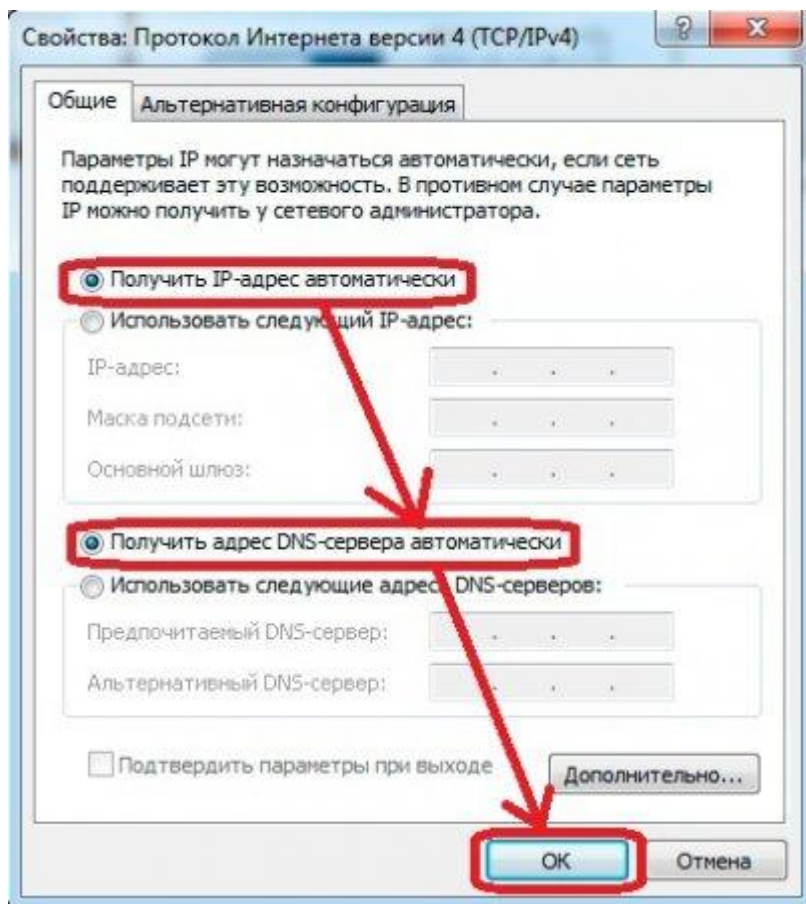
Свойства: Протокол Интернета версии 4 (TCP/IPv4)

?

X

Общие

Альтернативная конфигурация

Параметры IP могут назначаться автоматически, если сеть поддерживает эту возможность. В противном случае параметры IP можно получить у сетевого администратора.

Получить IP-адрес автоматически

Использовать следующий IP-адрес:

IP-адрес:

Маска подсети:

Основной шлюз:

Получить адрес DNS-сервера автоматически

Использовать следующие адреса DNS-серверов:

Предпочитаемый DNS-сервер:

Альтернативный DNS-сервер:

Подтвердить параметры при выходе

Дополнительно...

ОК

Отмена